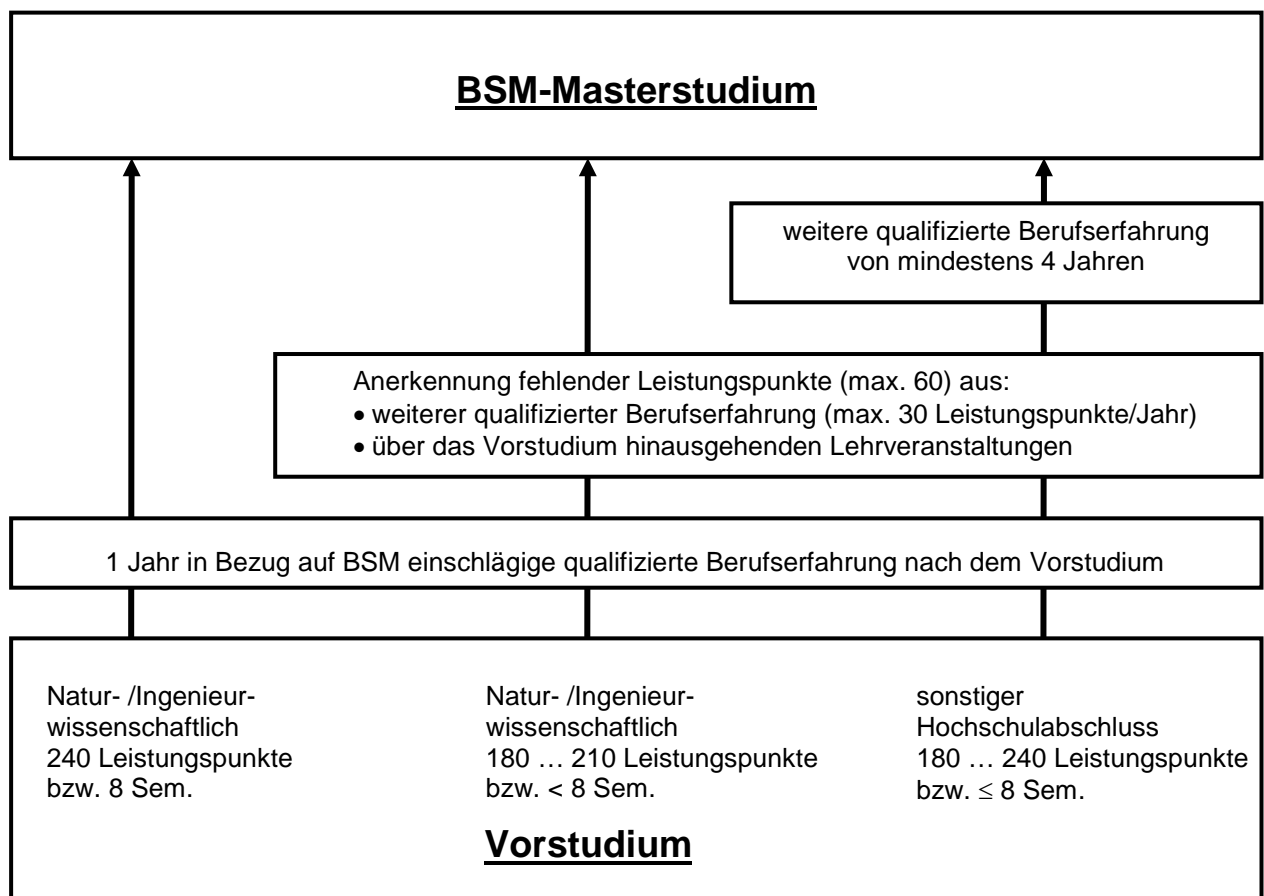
BSM-Masterstudium

weitere qualifizierte Berufserfahrung von mindestens 4 Jahren

Anerkennung fehlender Leistungspunkte (max. 60) aus:
• weiterer qualifizierter Berufserfahrung (max. 30 Leistungspunkte/Jahr)
• über das Vorstudium hinausgehenden Lehrveranstaltungen

1 Jahr in Bezug auf BSM einschlägige qualifizierte Berufserfahrung nach dem Vorstudium

Natur- /Ingenieurwissenschaftlich
240 Leistungspunkte
bzw. 8 Sem.

Natur- /Ingenieurwissenschaftlich
180 … 210 Leistungspunkte
bzw. < 8 Sem.

sonstiger
Hochschulabschluss
180 … 240 Leistungspunkte
bzw. $\leq$ 8 Sem.

Vorstudium